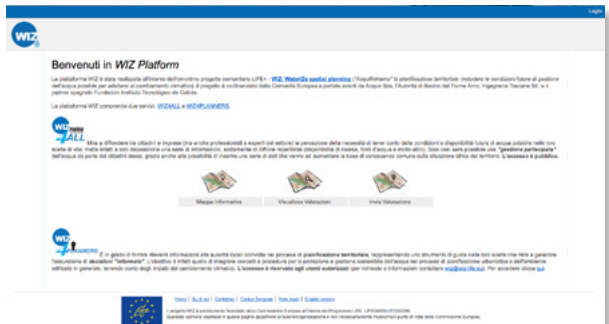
Login

WIZ

Benvenuti in WIZ Platform

La piattaforma WIZ è stata realizzata all'interno del omonimo progetto comunitario LIFE+ - WIZ, WaterIZe spatial planning ("Acquifichiamo" la pianificazione territoriale: includere le condizioni future di gestione dell'acqua possibile per adattarsi ai cambiamenti climatici). Il progetto è co-finanziato dalla Comunità Europea e portato avanti da Acque Spa, l'Autorità di Bacino del Fiume Arno, Ingegnerie Toscane Srl, e il partner spagnolo Fundación Instituto Tecnológico de Galicia.

La piattaforma WIZ comprende due servizi: WIZ4ALL e WIZ4PLANNERS.

WIZ 4ALL

Mira a diffondere tra cittadini e imprese (ma anche professionisti e esperti del settore) la percezione della necessità di tener conto delle condizioni e disponibilità futura di acqua potabile nelle loro scelte di vita: mette infatti a loro disposizione una serie di informazioni, solitamente di difficile reperibilità (disponibilità di risorse, fonti d'acqua e livelli idrici). Sarà così reso possibile una "gestione partecipata" dell'acqua da parte dei cittadini stessi, grazie anche alla possibilità di inserire una serie di dati che vanno ad aumentare la base di conoscenza comune sulla situazione idrica del territorio. L'accesso è pubblico.

Mappa Informativa | Visualizza Valutazioni | Invia Valutazione

WIZ 4PLANNERS

È in grado di fornire rilevanti informazioni alle autorità locali coinvolte nei processi di pianificazione territoriale, rappresentando uno strumento di guida nelle loro scelte che mira a garantire l'esecuzione di decisioni "informate". L'obiettivo è infatti quello di integrare concetti e procedure per la protezione e gestione sostenibile dell'acqua nei processi di pianificazione urbanistica e dell'ambiente edificato in generale, tenendo conto degli impatti del cambiamento climatico. L'accesso è riservato agli utenti autorizzati (per richieste o informazioni contattare wiz@wiz-life.eu). Per accedere clicca qui.

Home | Su di noi | Contattaci | Codice Sorgente | Note legali | Crediti servizio

L'progetto WIZ è parzialmente finanziato dalla Commissione Europea all'interno del Programma LIFE, LIFE09ENV/IT/000056
Queste opinioni espresse in questa pagina appartengono al team del progetto e non necessariamente rispecchiano il punto di vista della Commissione Europea.